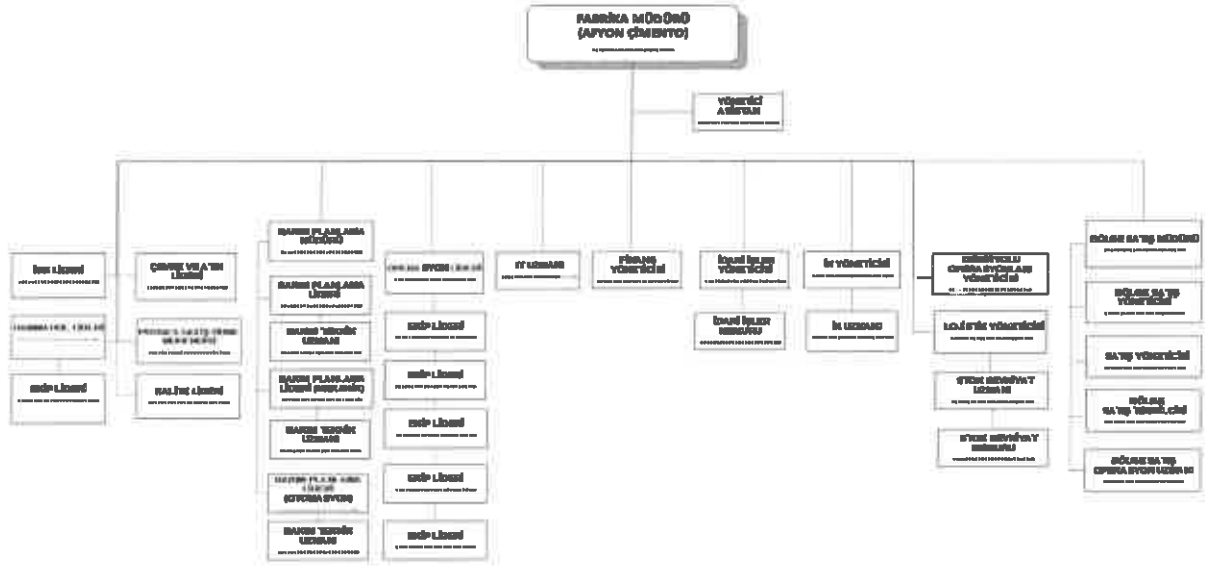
FABRİKA MÜDÜRÜ
(AFYON ÇİMENTO)
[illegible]

YÖNETİCİ ASİSTANI
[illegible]

İSG LİDERİ
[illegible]

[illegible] LİDERİ
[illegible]

EKİP LİDERİ
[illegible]

ÇEVRE VE ATIK LİDERİ
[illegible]

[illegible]
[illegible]

KALİTE LİDERİ
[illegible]

BAKIM PLANLAMA MÜDÜRÜ
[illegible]

BAKIM PLANLAMA LİDERİ
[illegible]

BAKIM TEKNİK UZMANI
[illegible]

BAKIM PLANLAMA LİDERİ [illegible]
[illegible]

BAKIM TEKNİK UZMANI
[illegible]

BAKIM PLANLAMA LİDERİ (OTOMASYON)
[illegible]

BAKIM TEKNİK UZMANI
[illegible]

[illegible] LİDERİ
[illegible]

EKİP LİDERİ
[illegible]

EKİP LİDERİ
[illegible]

EKİP LİDERİ
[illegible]

EKİP LİDERİ
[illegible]

EKİP LİDERİ
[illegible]

IT UZMANI
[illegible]

FİNANS YÖNETİCİSİ
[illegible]

İDARİ İŞLER YÖNETİCİSİ
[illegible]

İDARİ İŞLER SORUMLUSU
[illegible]

İK YÖNETİCİSİ
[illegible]

İK UZMANI
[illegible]

DEMİRYOLU OPERASYONLARI YÖNETİCİSİ
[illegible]

LOJİSTİK YÖNETİCİSİ
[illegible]

STOK MERAKİYAT UZMANI
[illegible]

STOK MERAKİYAT SORUMLUSU
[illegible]

BÖLGE SATIŞ MÜDÜRÜ
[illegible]

BÖLGE SATIŞ YÖNETİCİSİ
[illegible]

SATIŞ YÖNETİCİSİ
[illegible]

BÖLGE SATIŞ TEMSİLCİSİ
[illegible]

BÖLGE SATIŞ OPERASYON UZMANI
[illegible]